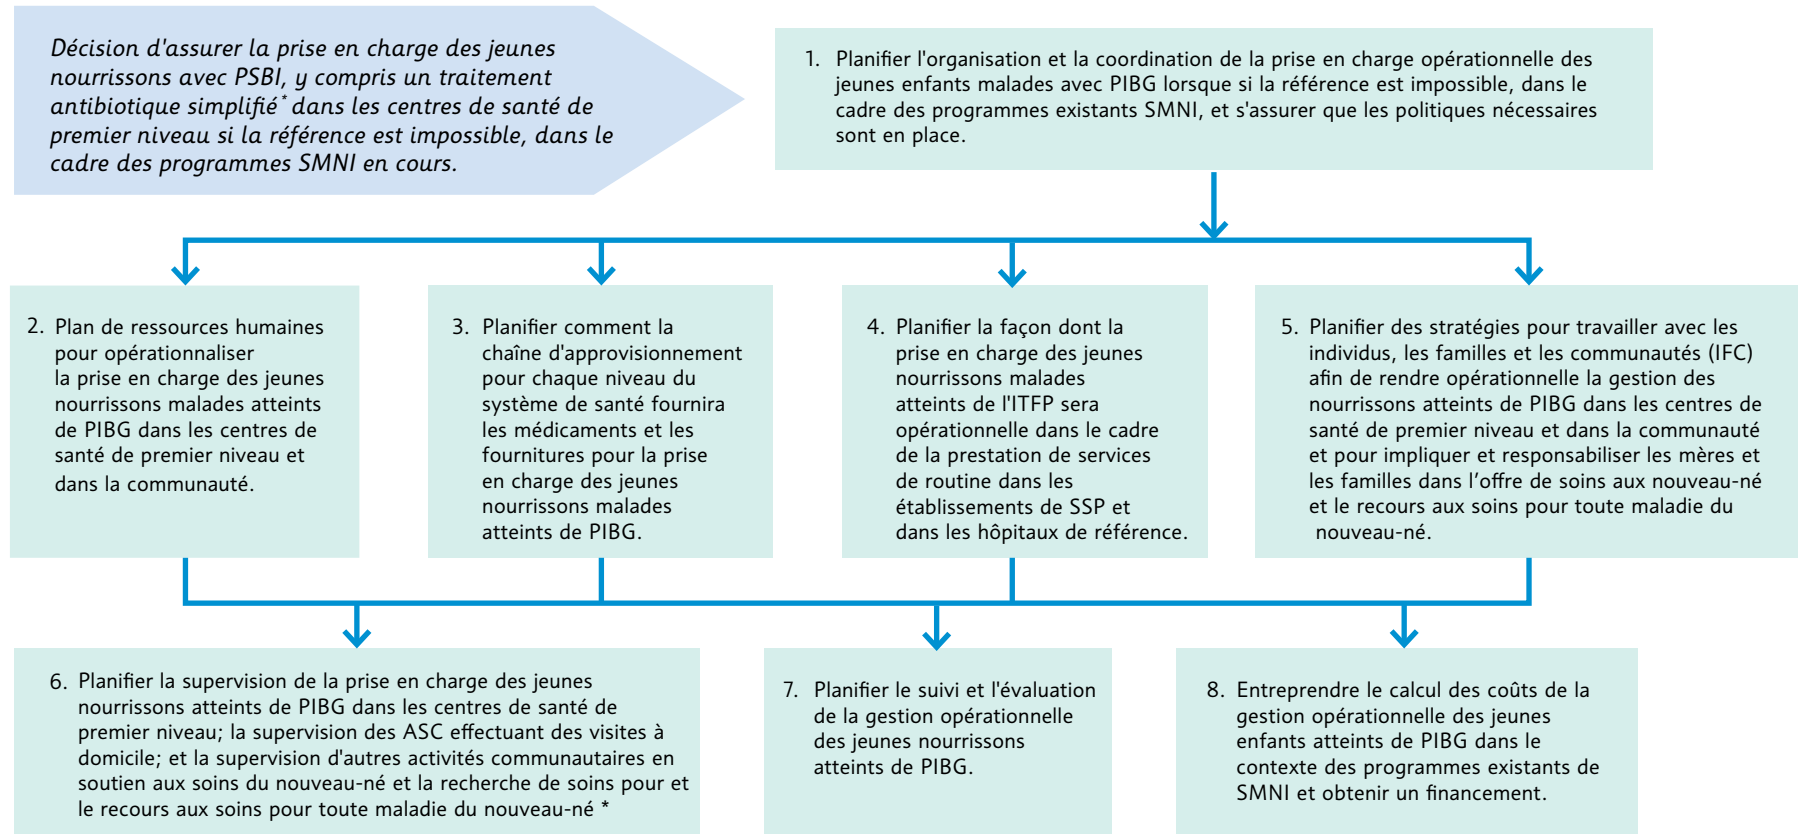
Décision d'assurer la prise en charge des jeunes nourrissons avec PSBI, y compris un traitement antibiotique simplifié* dans les centres de santé de premier niveau si la référence est impossible, dans le cadre des programmes SMNI en cours.

1. Planifier l'organisation et la coordination de la prise en charge opérationnelle des jeunes enfants malades avec PIBG lorsque si la référence est impossible, dans le cadre des programmes existants SMNI, et s'assurer que les politiques nécessaires sont en place.

2. Plan de ressources humaines pour opérationnaliser la prise en charge des jeunes nourrissons malades atteints de PIBG dans les centres de santé de premier niveau et dans la communauté.

3. Planifier comment la chaîne d'approvisionnement pour chaque niveau du système de santé fournira les médicaments et les fournitures pour la prise en charge des jeunes nourrissons malades atteints de PIBG.

4. Planifier la façon dont la prise en charge des jeunes nourrissons malades atteints de l'ITFP sera opérationnelle dans le cadre de la prestation de services de routine dans les établissements de SSP et dans les hôpitaux de référence.

5. Planifier des stratégies pour travailler avec les individus, les familles et les communautés (IFC) afin de rendre opérationnelle la gestion des nourrissons atteints de PIBG dans les centres de santé de premier niveau et dans la communauté et pour impliquer et responsabiliser les mères et les familles dans l'offre de soins aux nouveau-né et le recours aux soins pour toute maladie du nouveau-né.

6. Planifier la supervision de la prise en charge des jeunes nourrissons atteints de PIBG dans les centres de santé de premier niveau; la supervision des ASC effectuant des visites à domicile; et la supervision d'autres activités communautaires en soutien aux soins du nouveau-né et la recherche de soins pour et le recours aux soins pour toute maladie du nouveau-né *

7. Planifier le suivi et l'évaluation de la gestion opérationnelle des jeunes nourrissons atteints de PIBG.

8. Entreprendre le calcul des coûts de la gestion opérationnelle des jeunes enfants atteints de PIBG dans le contexte des programmes existants de SMNI et obtenir un financement.